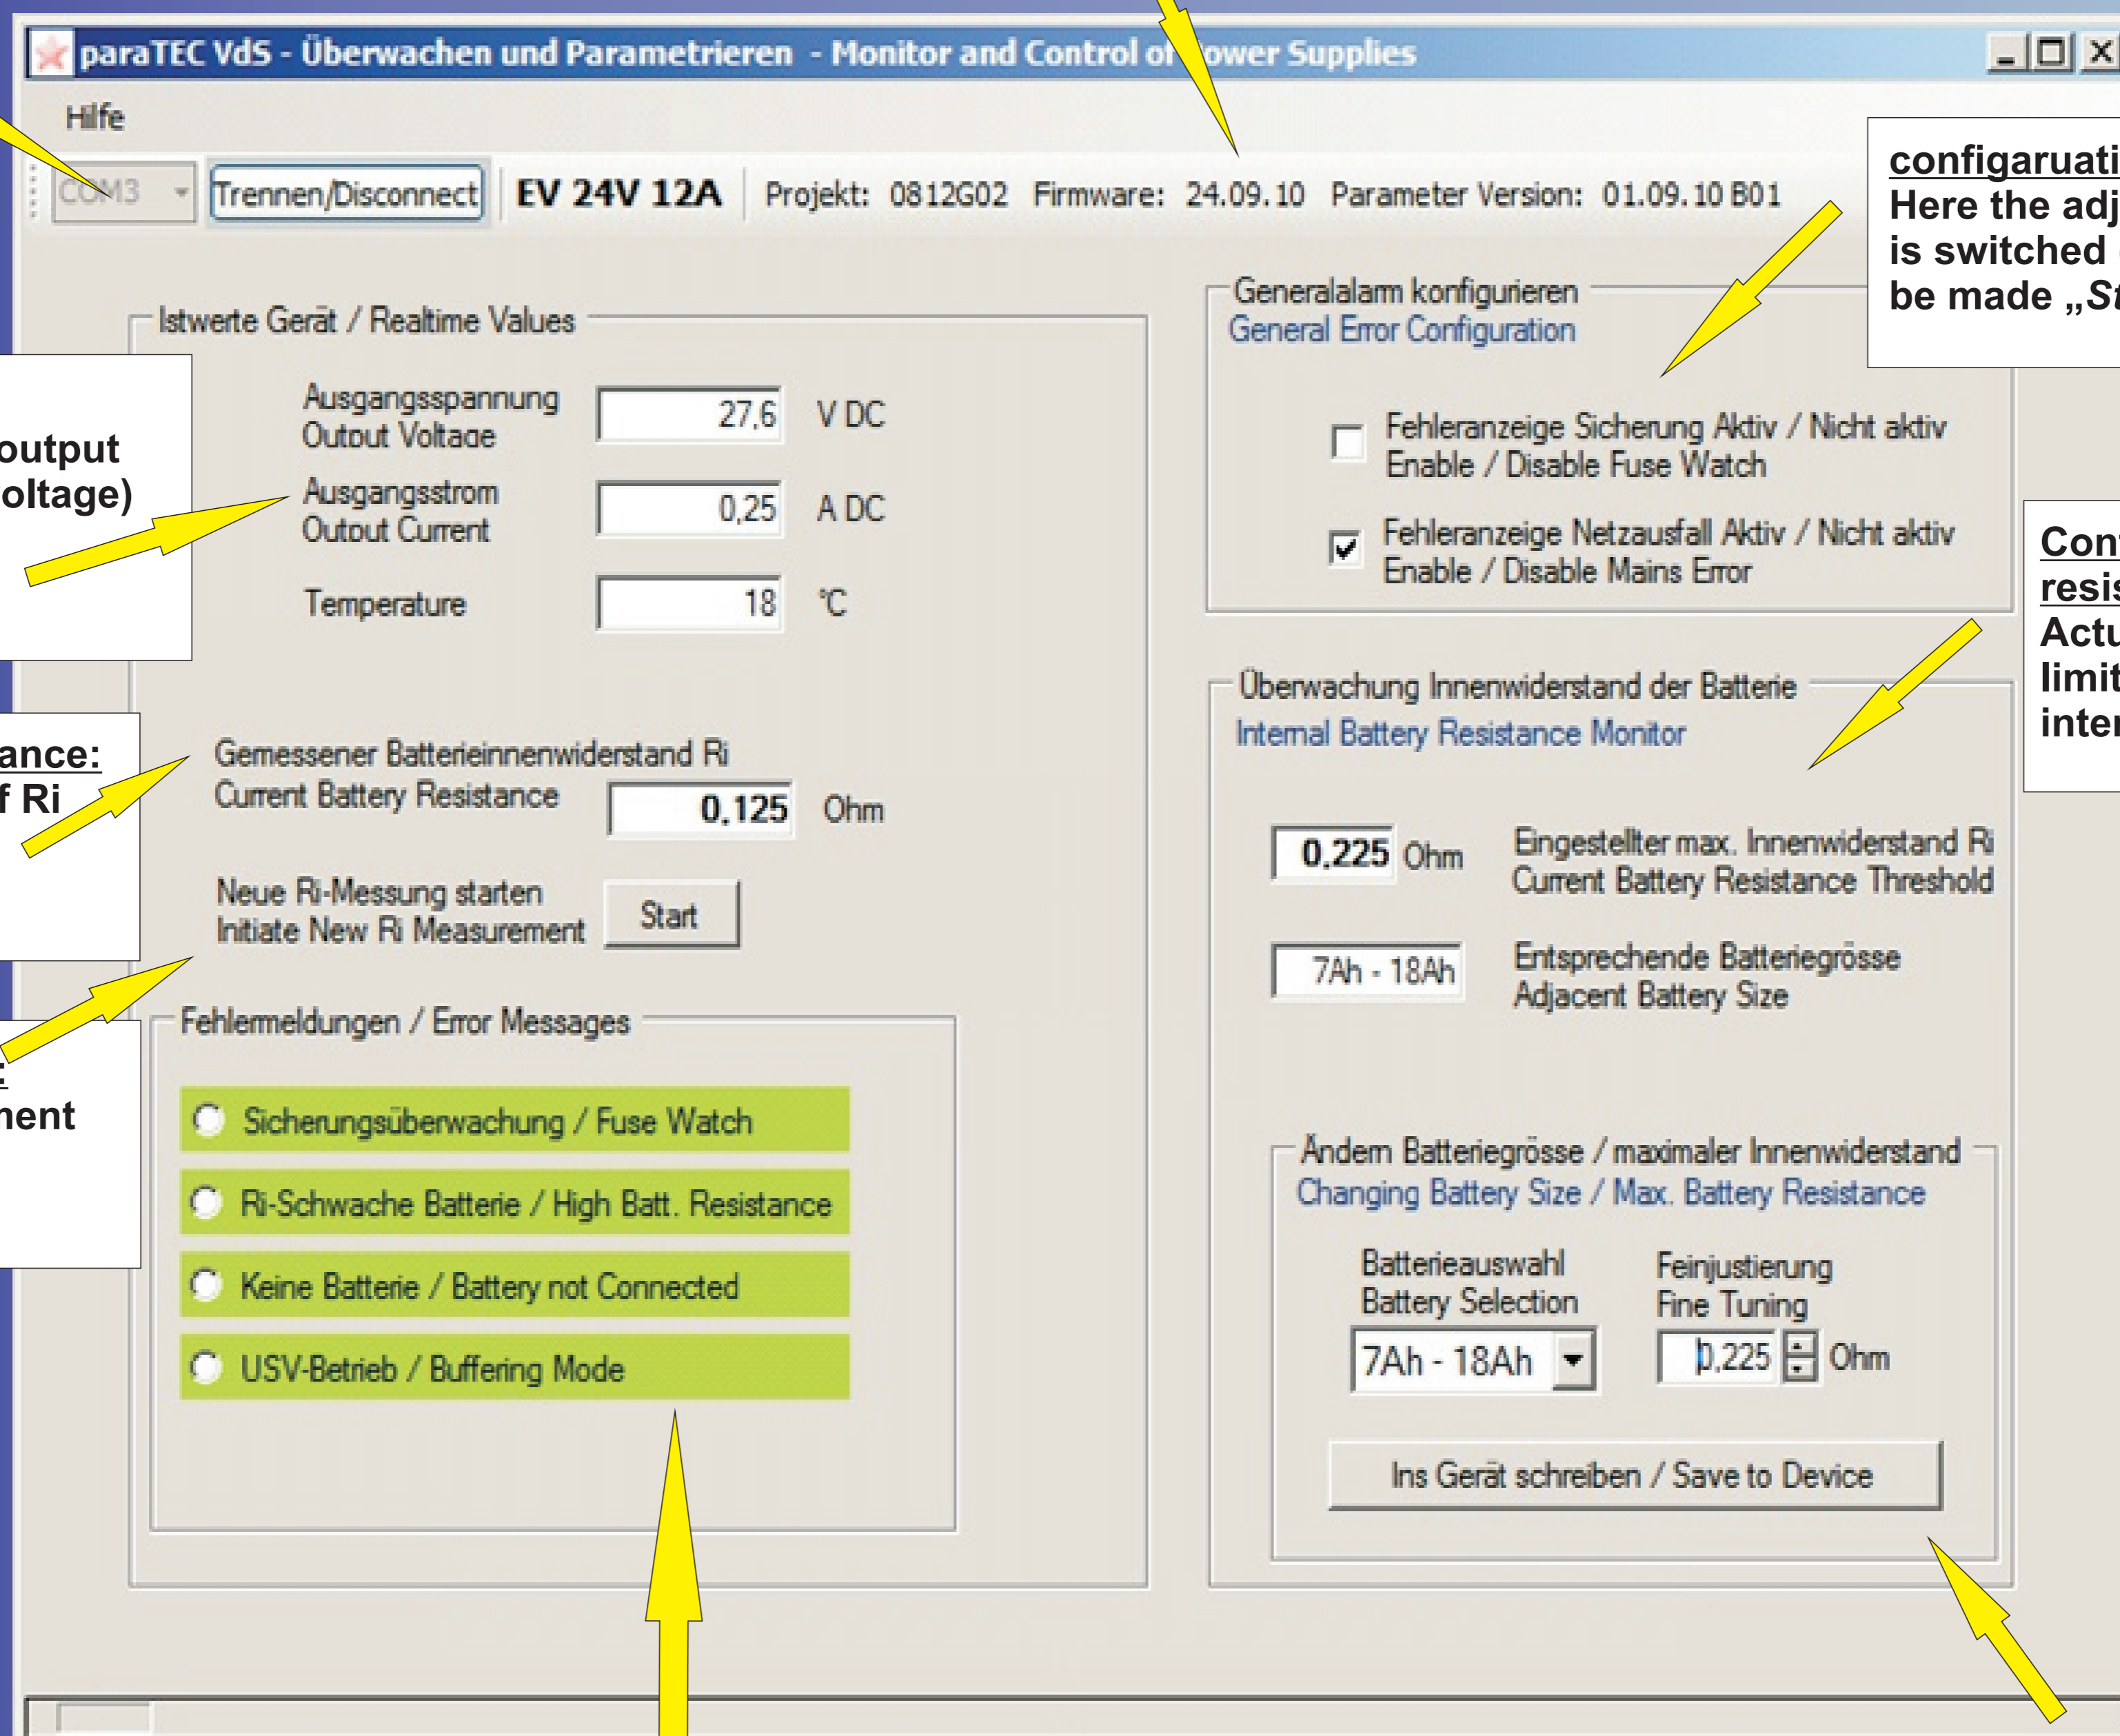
paraTEC VdS - Überwachen und Parametrieren - Monitor and Control of ower Supplies

Hilfe

COM3 Trennen/Disconnect EV 24V 12A Projekt: 0812G02 Firmware: 24.09.10 Parameter Version: 01.09.10 B01

configaruati
Here the adj
is switched
be made „St

output
oltage)

ance:
f Ri

:
nent

Con
resis
Actu
limit
inter

Istwerte Gerät / Realtime Values

Ausgangsspannung
Output Voltage 27,6 V DC

Ausgangsstrom
Output Current 0,25 A DC

Temperature 18 °C

Gemessener Batterieinnenwiderstand Ri
Current Battery Resistance 0,125 Ohm

Neue Ri-Messung starten
Initiate New Ri Measurement Start

Fehlermeldungen / Error Messages

Sicherungsüberwachung / Fuse Watch

Ri-Schwache Batterie / High Batt. Resistance

Keine Batterie / Battery not Connected

USV-Betrieb / Buffering Mode

Generalalarm konfigurieren
General Error Configuration

Fehleranzeige Sicherung Aktiv / Nicht aktiv
Enable / Disable Fuse Watch

Fehleranzeige Netzausfall Aktiv / Nicht aktiv
Enable / Disable Mains Error

Überwachung Innenwiderstand der Batterie
Internal Battery Resistance Monitor

0,225 Ohm Eingestellter max. Innenwiderstand Ri
Current Battery Resistance Threshold

7Ah - 18Ah Entsprechende Batteriegrösse
Adjacent Battery Size

Ändern Batteriegrösse / maximaler Innenwiderstand
Changing Battery Size / Max. Battery Resistance

Batterieauswahl
Battery Selection

Feinjustierung
Fine Tuning

7Ah - 18Ah

0,225 Ohm

Ins Gerät schreiben / Save to Device